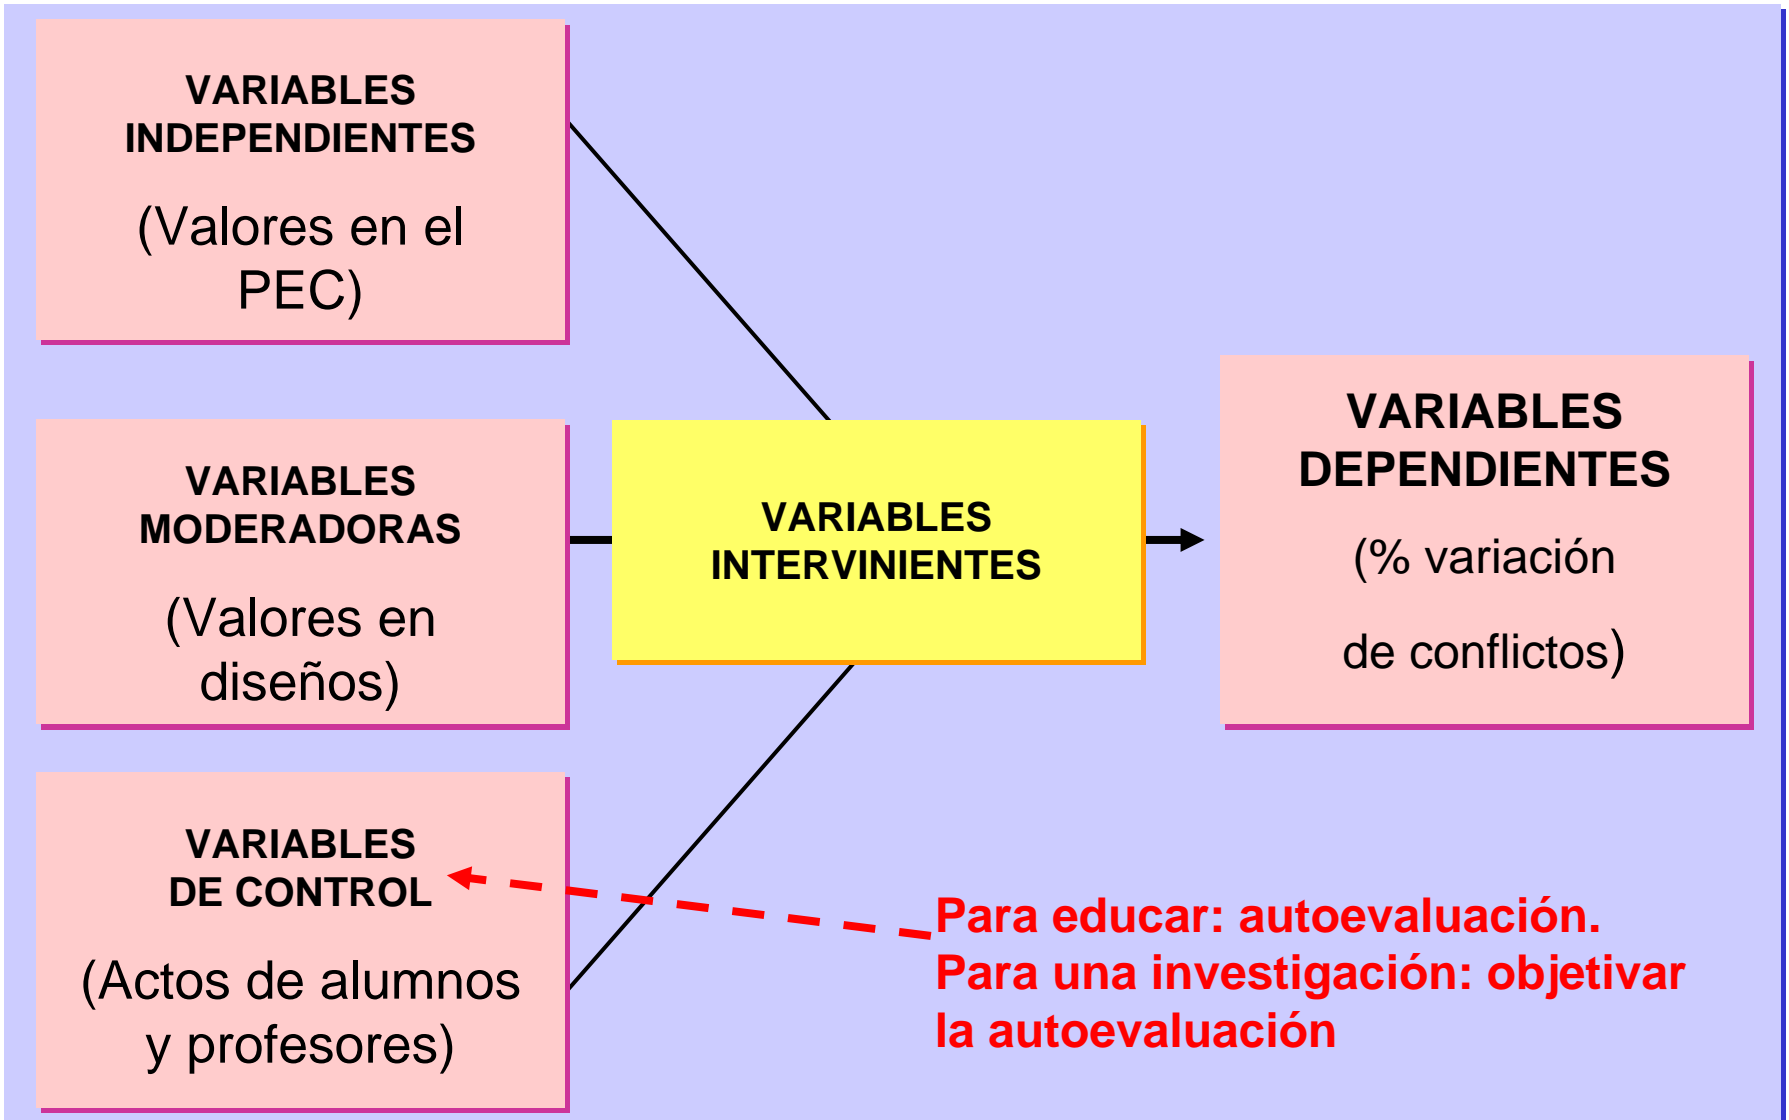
VARIABLES INDEPENDIENTES

(Valores en el PEC)

VARIABLES MODERADORAS

(Valores en diseños)

VARIABLES DE CONTROL

(Actos de alumnos y profesores)

VARIABLES INTERVINIENTES

VARIABLES DEPENDIENTES

(% variación

de conflictos)

Para educar: autoevaluación.
Para una investigación: objetivar la autoevaluación